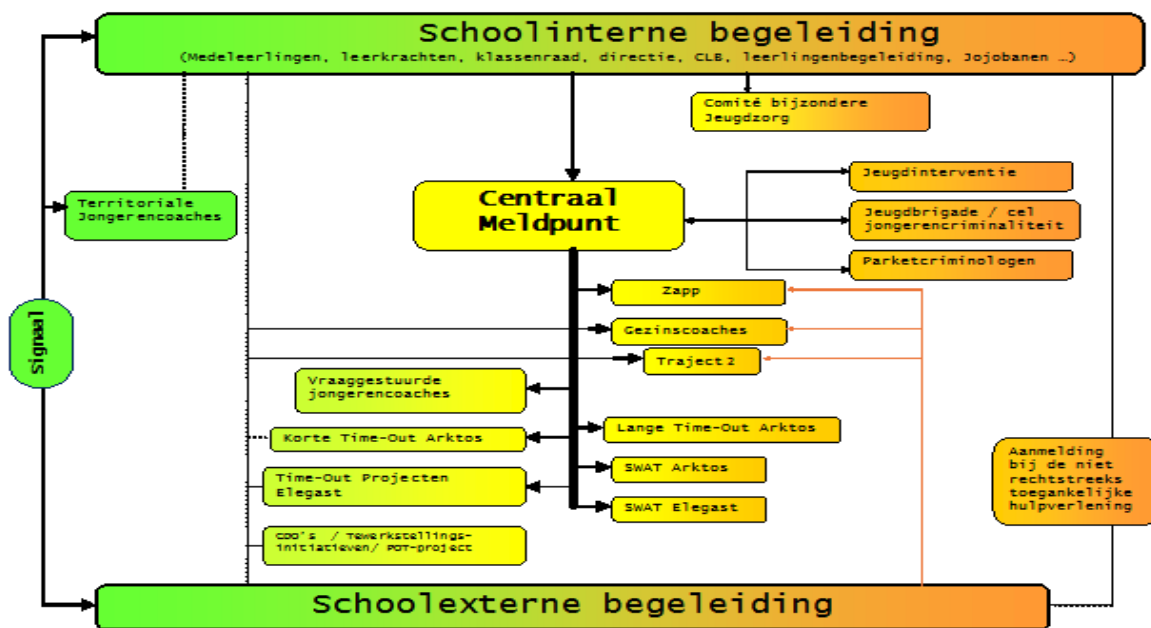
Schoolinterne begeleiding
(Medeleerlingen, leerkrachten, klassenraad, directie, CLB, leerlingenbegeleiding, Jojobanen …)

Comité bijzondere Jeugdzorg

Territoriale Jongerencoaches

Centraal Meldpunt

Jeugdinterventie

Jeugdbrigade / cel jongerencriminaliteit

Parketcriminologen

Signaal

Zapp

Gezinscoaches

Traject 2

Vraaggestuurde jongerencoaches

Korte Time-Out Arktos

Lange Time-Out Arktos

SWAT Arktos

Time-Out Projecten Elegast

SWAT Elegast

CDO's / Tewerkstellings-initiatieven/ POT-project

Aanmelding bij de niet rechtstreeks toegankelijke hulpverlening

Schoolexterne begeleiding